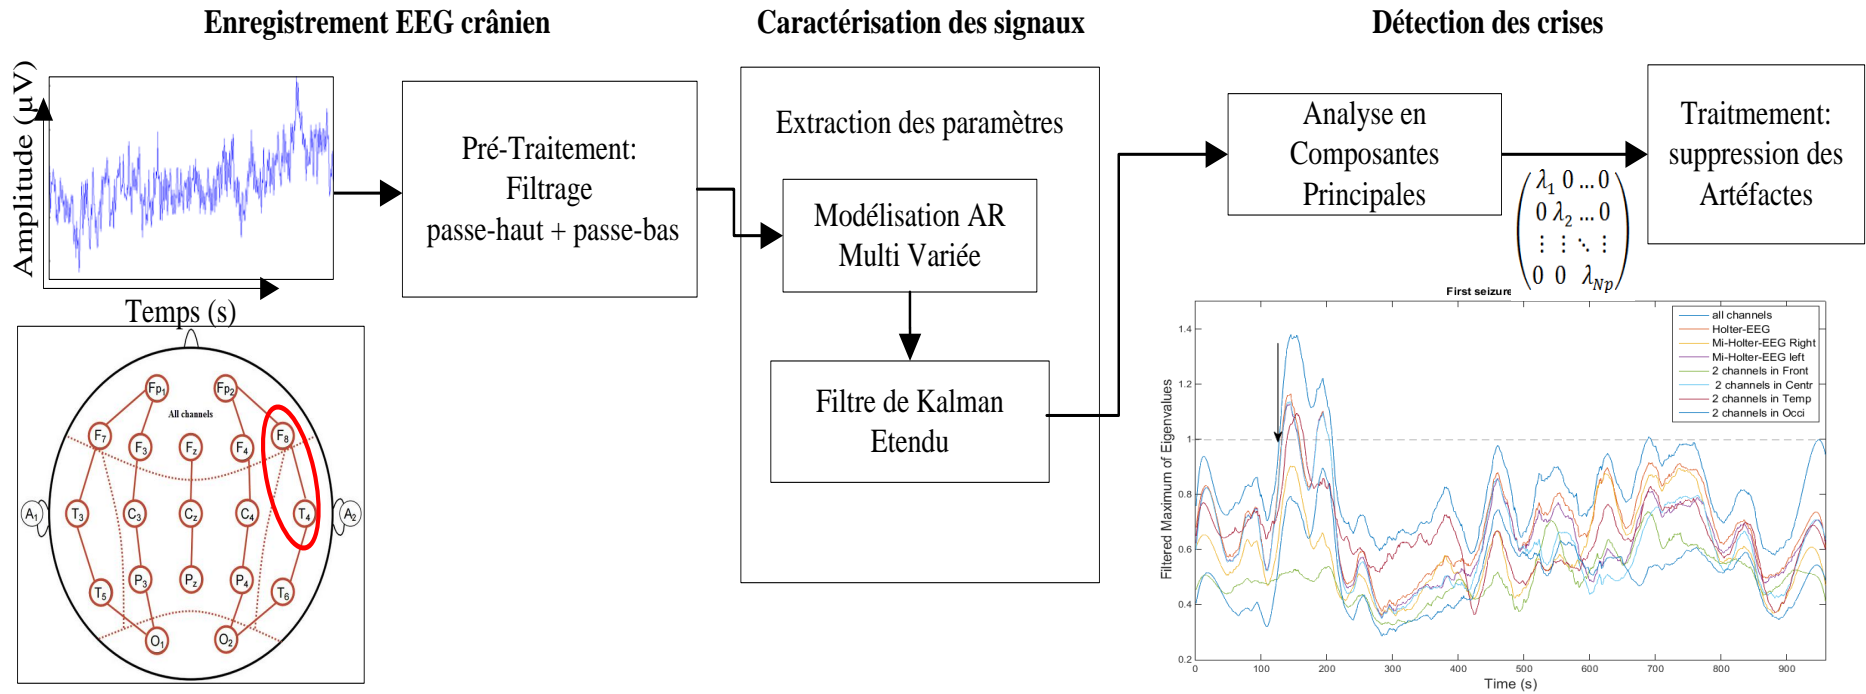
Enregistrement EEG crânien

Caractérisation des signaux

Détection des crises

Amplitude (µV)

Temps (s)

Pré-Traitement: Filtrage passe-haut + passe-bas

Extraction des paramètres

Modélisation AR Multi Variée

Filtre de Kalman Etendu

Analyse en Composantes Principales

Traitement: suppression des Artéfactes

$\begin{pmatrix} \lambda_1 & 0 & \dots & 0 \\ 0 & \lambda_2 & \dots & 0 \\ \vdots & \vdots & \ddots & \vdots \\ 0 & 0 & & \lambda_{Np} \end{pmatrix}$

All channels

$Fp_1$ $Fp_2$ $F_7$ $F_3$ $F_z$ $F_4$ $F_8$ $A_1$ $T_3$ $C_3$ $C_z$ $C_4$ $T_4$ $A_2$ $T_5$ $P_3$ $P_z$ $P_4$ $T_6$ $O_1$ $O_2$

First seizure

all channels
Holter-EEG
Mi-Holter-EEG Right
Mi-Holter-EEG left
2 channels in Front
2 channels in Centr
2 channels in Temp
2 channels in Occi

Filtered Maximum of Eigenvalues

1.4
1.2
1
0.8
0.6
0.4
0.2

0 100 200 300 400 500 600 700 800 900

Time (s)